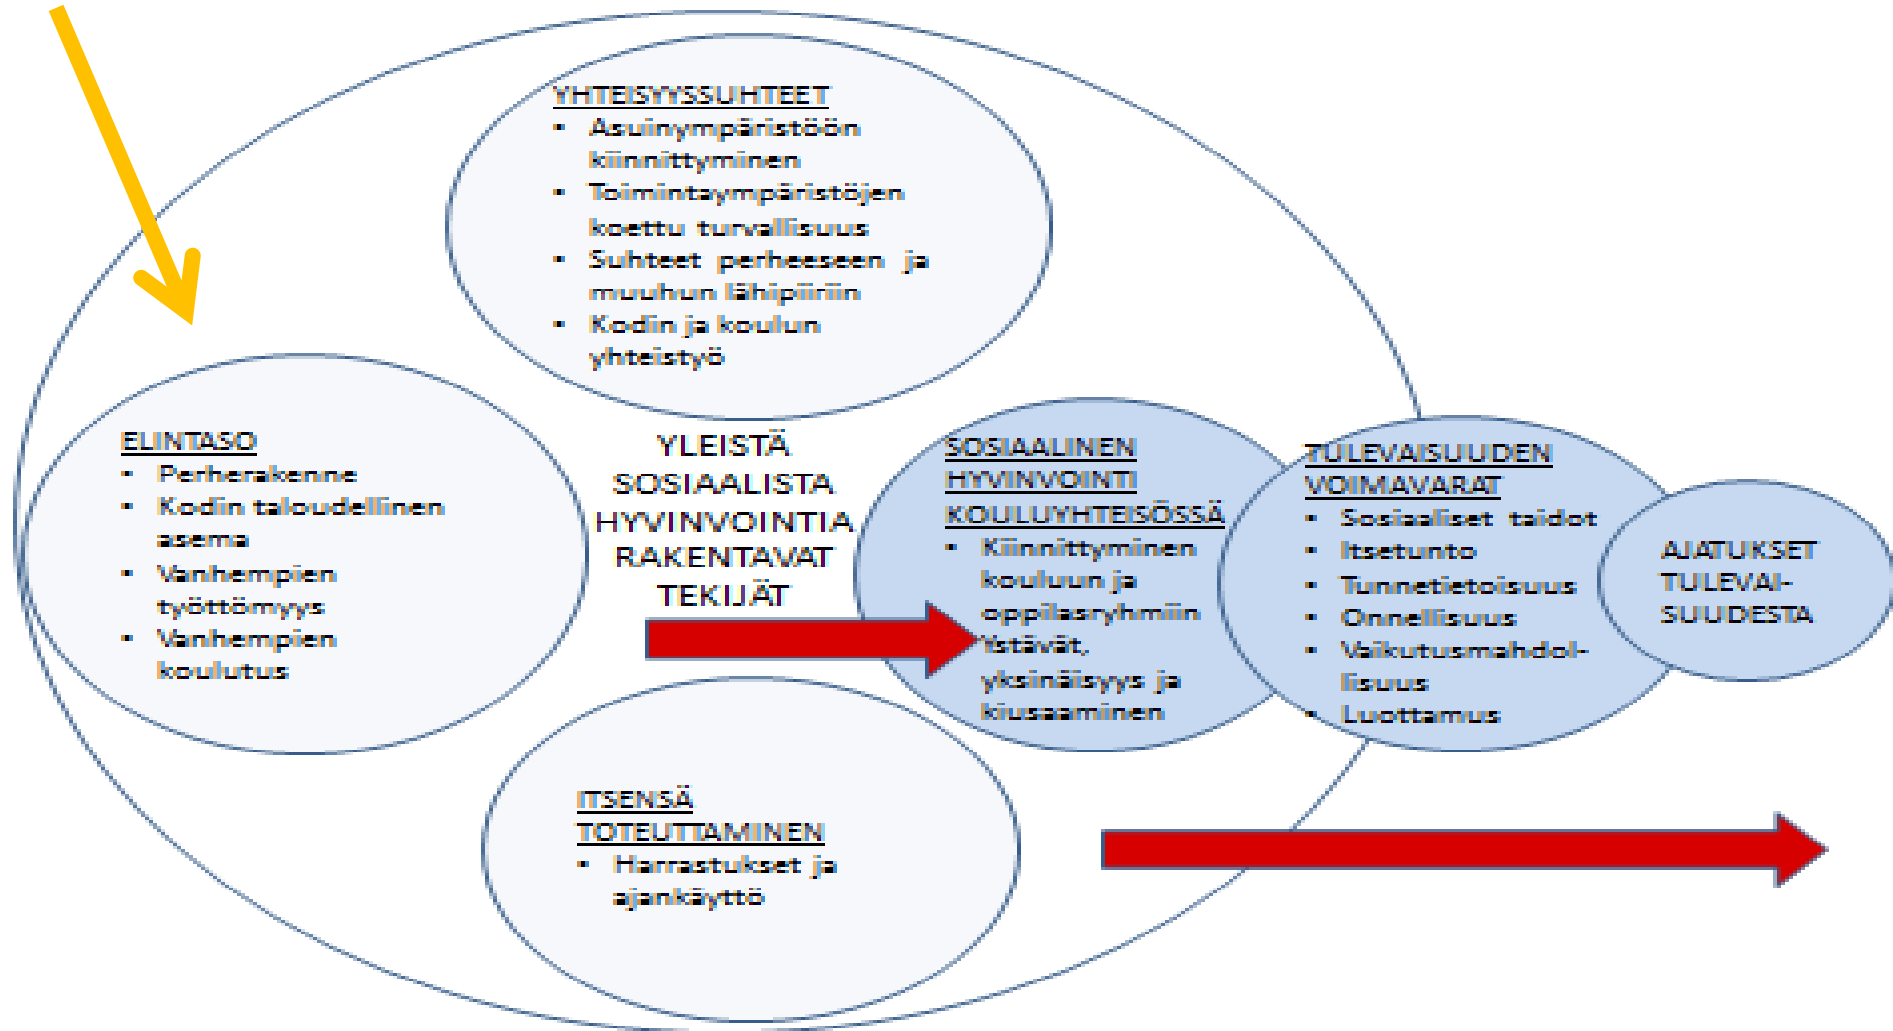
YHTEISYYSSUHTEET
- Asuinympäristöön kiinnittyminen
- Toimintaympäristöjen koettu turvallisuus
- Suhteet perheeseen ja muuhun lähipiiriin
- Kodin ja koulun yhteistyö

ELINTASO
- Perherakenne
- Kodin taloudellinen asema
- Vanhempien työttömyys
- Vanhempien koulutus

YLEISTÄ SOSIAALISTA HYVINVOINTIA RAKENTAVAT TEKIJÄT

SOSIAALINEN HYVINVOINTI KOULUYHTEISÖSSÄ
- Kiinnittyminen kouluun ja oppilasryhmiin
- Ystävät, yksinäisyys ja kiusaaminen

TULEVAISUUDEN VOIMAVARAT
- Sosiaaliset taidot
- Itsetunto
- Tunnetietoisuus
- Onnellisuus
- Vaikutusmahdollisuus
- Luottamus

AJATUKSET TULEVAISUUDESTA

ITSENSÄ TOTEUTTAMINEN
- Harrastukset ja ajankäyttö